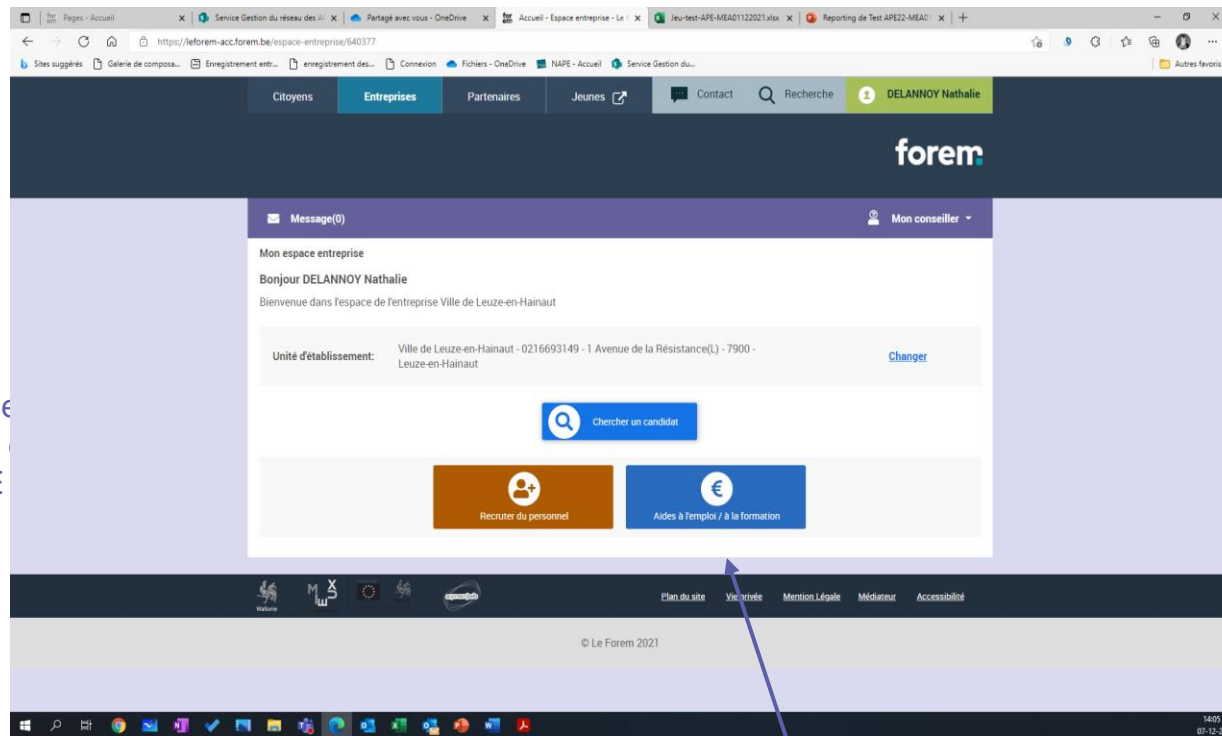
Pages - Accueil | Service Gestion du réseau des A | Partagé avec vous - OneDrive | Accueil - Espace entreprise - Le | Jeu-test-APE-MEA01122021.xlsx | Reporting de Test APE22-MEA0

https://leforem-acc.forem.be/espace-entreprise/640377

Sites suggérés | Galerie de composa... | Enregistrement entr... | enregistrement des... | Connexion | Fichiers - OneDrive | NAPE - Accueil | Service Gestion du... | Autres favoris

Citoyens | Entreprises | Partenaires | Jeunes | Contact | Recherche | DELANNOY Nathalie

forem

Message(0)

Mon conseiller

Mon espace entreprise

Bonjour DELANNOY Nathalie

Bienvenue dans l'espace de l'entreprise Ville de Leuze-en-Hainaut

Unité d'établissement: Ville de Leuze-en-Hainaut - 0216693149 - 1 Avenue de la Résistance(L) - 7900 - Leuze-en-Hainaut

Changer

Chercher un candidat

Recruter du personnel

Aides à l'emploi / à la formation

Wallonie

Plan du site | Vie privée | Mention Légale | Médiateur | Accessibilité

© Le Forem 2021

14:05
07-12-